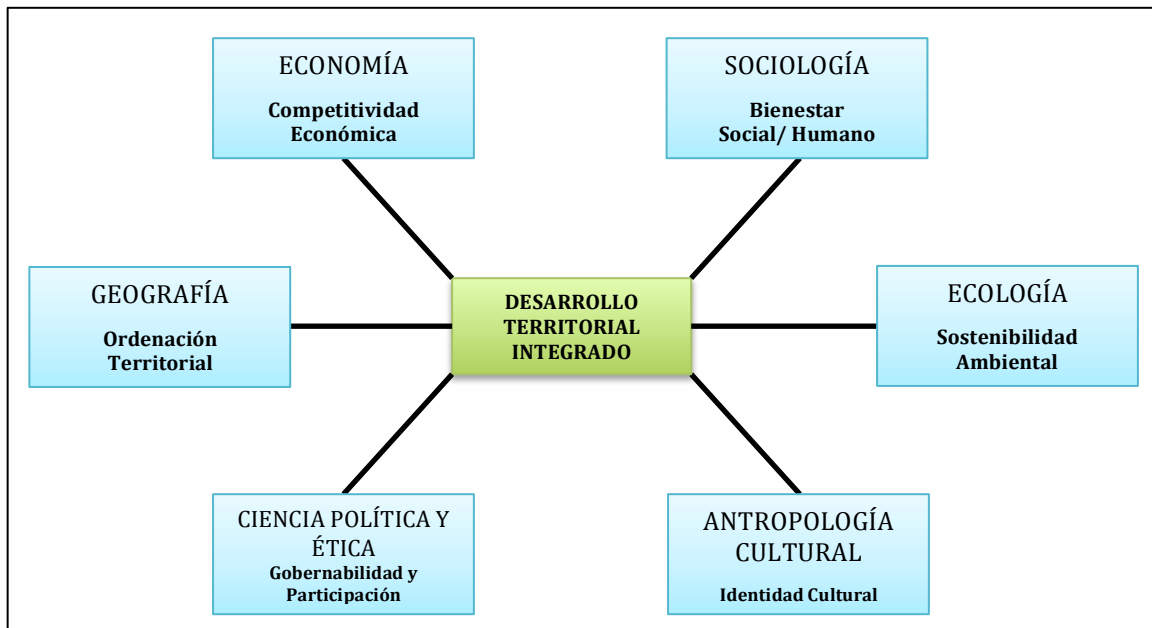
ECONOMÍA
Competitividad Económica

SOCIOLOGÍA
Bienestar Social/ Humano

GEOGRAFÍA
Ordenación Territorial

DESARROLLO TERRITORIAL INTEGRADO

ECOLOGÍA
Sostenibilidad Ambiental

CIENCIA POLÍTICA Y ÉTICA
Gobernabilidad y Participación

ANTROPOLOGÍA CULTURAL
Identidad Cultural